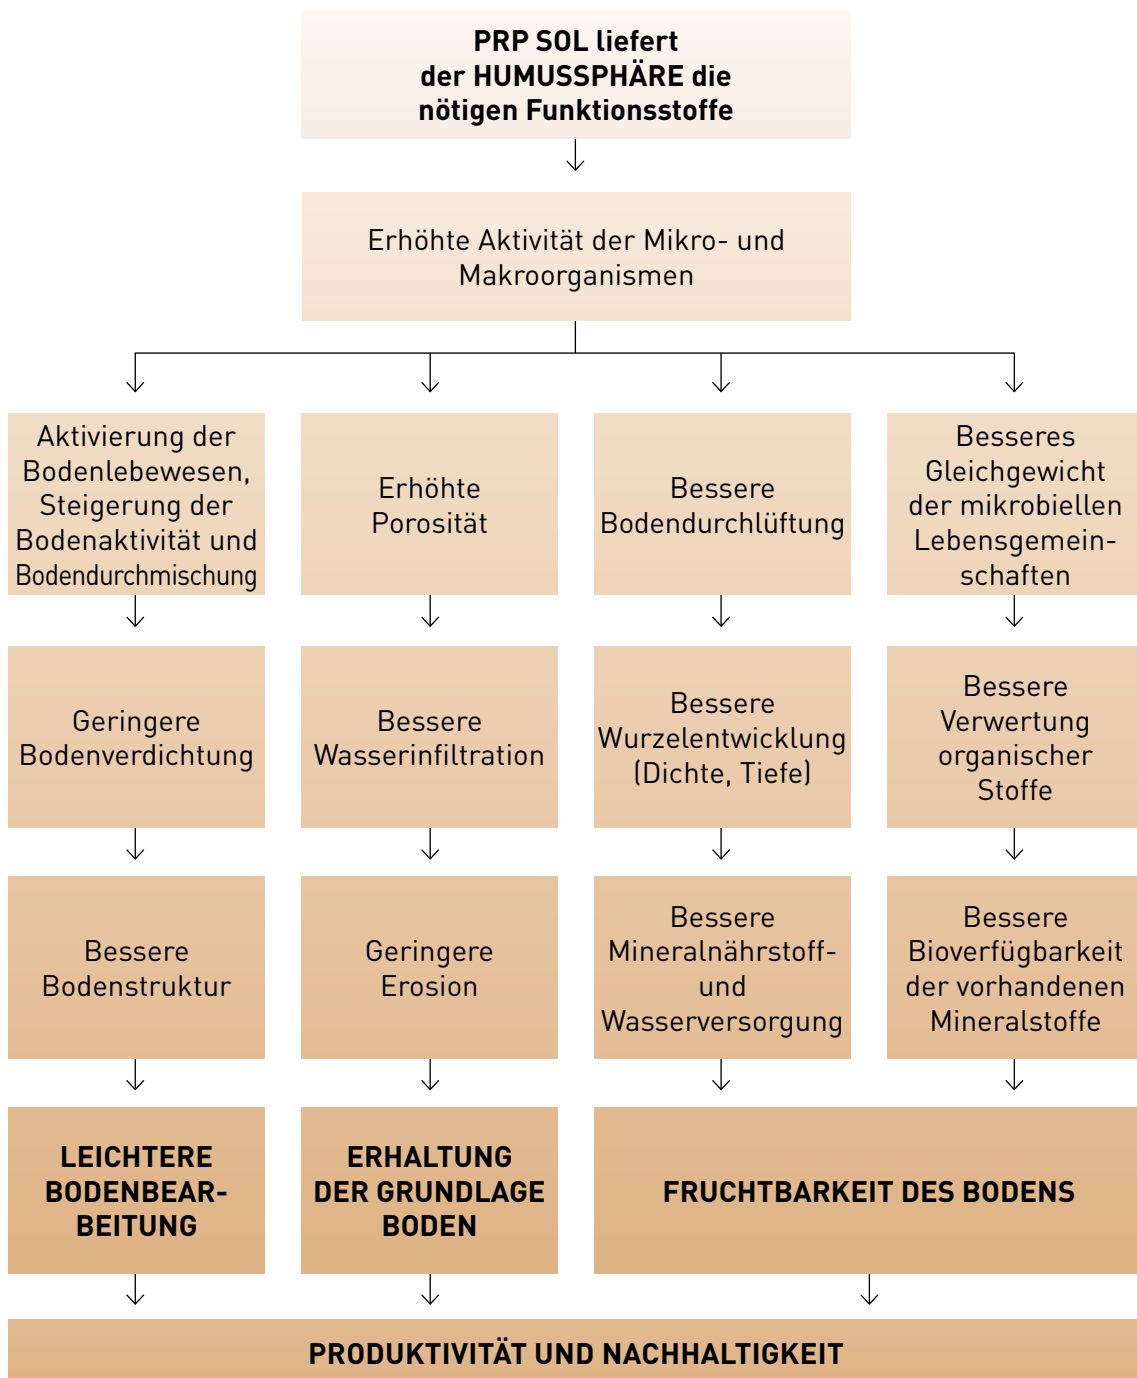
PRP SOL liefert der HUMUSSPHÄRE die nötigen Funktionsstoffe

Erhöhte Aktivität der Mikro- und Makroorganismen

Aktivierung der Bodenlebewesen, Steigerung der Bodenaktivität und Bodendurchmischung

Erhöhte Porosität

Bessere Bodendurchlüftung

Besseres Gleichgewicht der mikrobiellen Lebensgemeinschaften

Geringere Bodenverdichtung

Bessere Wasserinfiltration

Bessere Wurzelentwicklung (Dichte, Tiefe)

Bessere Verwertung organischer Stoffe

Bessere Bodenstruktur

Geringere Erosion

Bessere Mineralnährstoff- und Wasserversorgung

Bessere Bioverfügbarkeit der vorhandenen Mineralstoffe

LEICHTERE BODENBEARBEITUNG

ERHALTUNG DER GRUNDLAGE BODEN

FRUCHTBARKEIT DES BODENS

PRODUKTIVITÄT UND NACHHALTIGKEIT